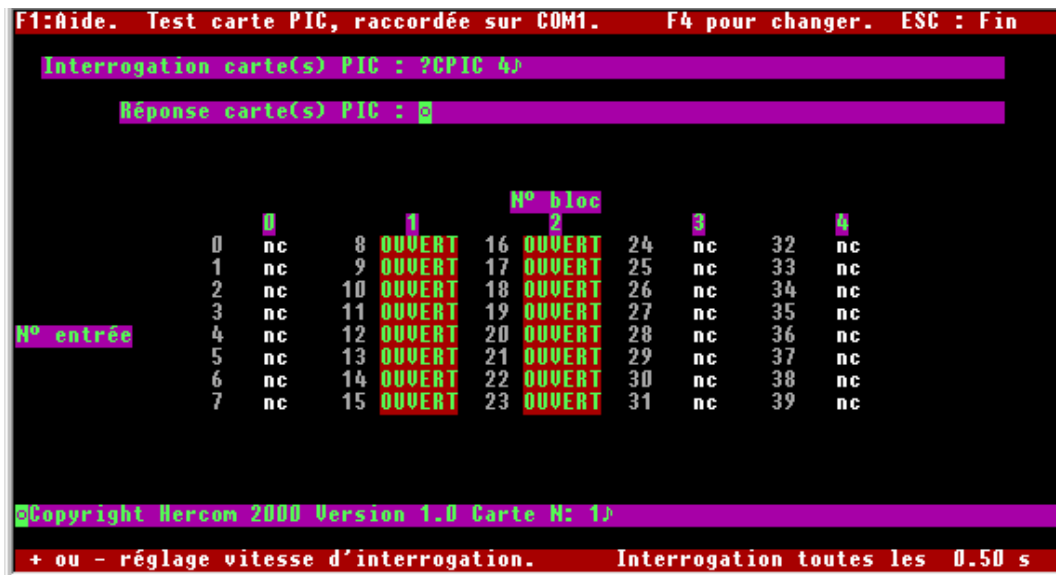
F1:Aide. Test carte PIC, raccordée sur COM1. F4 pour changer. ESC : Fin

Interrogation carte(s) PIC : ?CPIC 4♪

Réponse carte(s) PIC : ◙

N° bloc

N° entrée

|   | 0 |   | 1 |   | 2 |   | 3 |   | 4 |
|---|---|---|---|---|---|---|---|---|---|
| 0 | nc | 8 | OUVERT | 16 | OUVERT | 24 | nc | 32 | nc |
| 1 | nc | 9 | OUVERT | 17 | OUVERT | 25 | nc | 33 | nc |
| 2 | nc | 10 | OUVERT | 18 | OUVERT | 26 | nc | 34 | nc |
| 3 | nc | 11 | OUVERT | 19 | OUVERT | 27 | nc | 35 | nc |
| 4 | nc | 12 | OUVERT | 20 | OUVERT | 28 | nc | 36 | nc |
| 5 | nc | 13 | OUVERT | 21 | OUVERT | 29 | nc | 37 | nc |
| 6 | nc | 14 | OUVERT | 22 | OUVERT | 30 | nc | 38 | nc |
| 7 | nc | 15 | OUVERT | 23 | OUVERT | 31 | nc | 39 | nc |

◙Copyright Hercom 2000 Version 1.0 Carte N: 1♪

+ ou - réglage vitesse d'interrogation. Interrogation toutes les 0.50 s